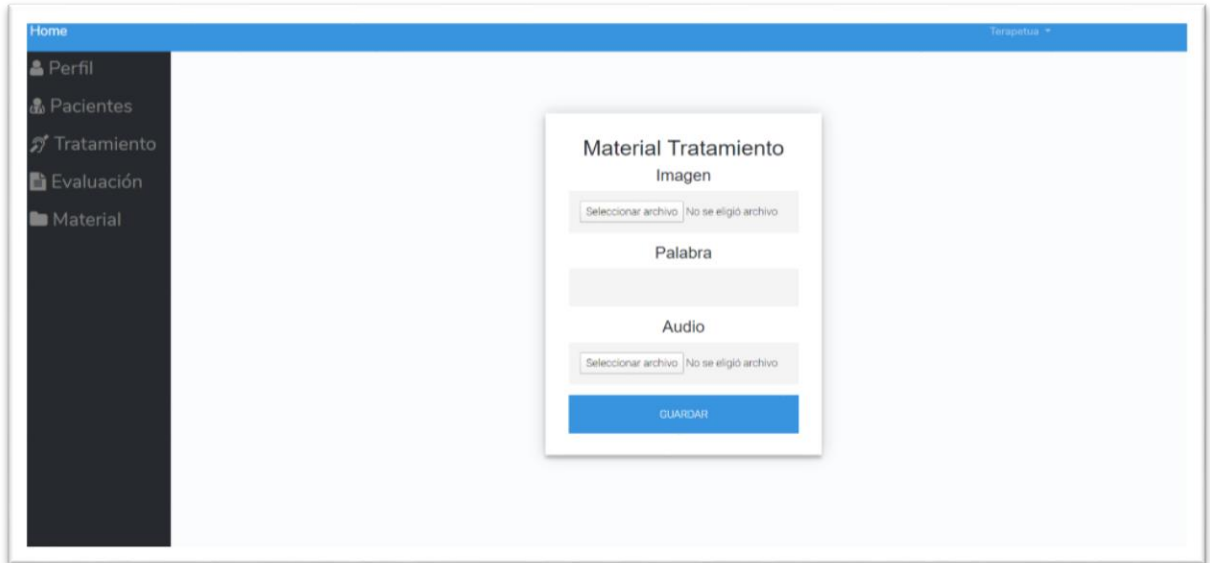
Home

Terapetua

Perfil

Pacientes

Tratamiento

Evaluación

Material

Material Tratamiento

Imagen

Seleccionar archivo No se eligió archivo

Palabra

Audio

Seleccionar archivo No se eligió archivo

GUARDAR